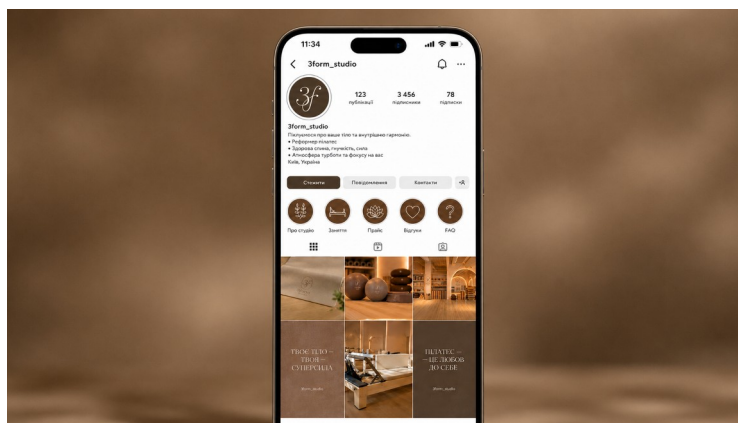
11:34

3form_studio

3f

123
публікації

3 456
підписника

78
підписки

3form_studio
Піклуємося про ваше тіло та внутрішню гармонію.
• Реформер-пілатес
• Здорова спина, гнучкість, сила
• Атмосфера турботи та фокусу на вас
Київ, Україна

Стежити
Повідомлення
Контакти

Про студію
Заняття
Прайс
Відгуки
FAQ

ТВОЄ ТІЛО — ТВОЯ СУПЕРСИЛА
3form_studio

ПІЛАТЕС — ЦЕ ЛЮБОВ ДО СЕБЕ
3form_studio